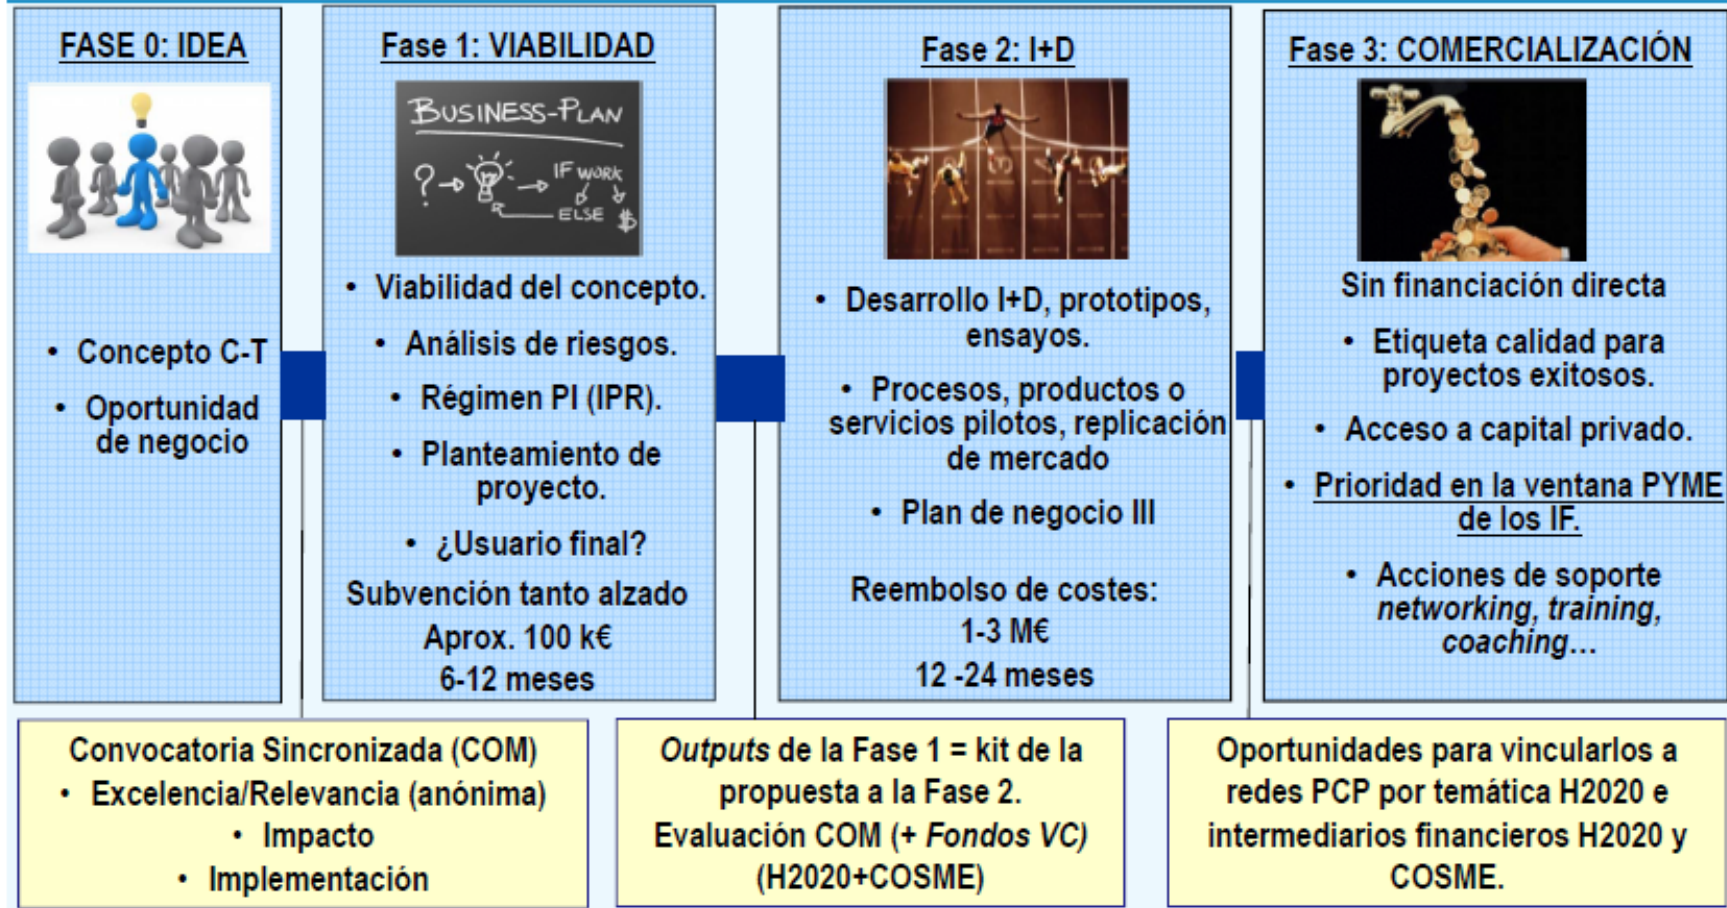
FASE 0: IDEA

• Concepto C-T

• Oportunidad de negocio

Fase 1: VIABILIDAD

BUSINESS-PLAN
? → IF WORK
ELSE $

• Viabilidad del concepto.

• Análisis de riesgos.

• Régimen PI (IPR).

• Planteamiento de proyecto.

• ¿Usuario final?

Subvención tanto alzado
Aprox. 100 k€
6-12 meses

Fase 2: I+D

• Desarrollo I+D, prototipos, ensayos.

• Procesos, productos o servicios pilotos, replicación de mercado

• Plan de negocio III

Reembolso de costes:
1-3 M€
12 -24 meses

Fase 3: COMERCIALIZACIÓN

Sin financiación directa

• Etiqueta calidad para proyectos exitosos.

• Acceso a capital privado.

• Prioridad en la ventana PYME de los IF.

• Acciones de soporte *networking, training, coaching*...

Convocatoria Sincronizada (COM)
• Excelencia/Relevancia (anónima)
• Impacto
• Implementación

*Outputs* de la Fase 1 = kit de la propuesta a la Fase 2.
Evaluación COM (+ *Fondos VC*)
(H2020+COSME)

Oportunidades para vincularlos a redes PCP por temática H2020 e intermediarios financieros H2020 y COSME.